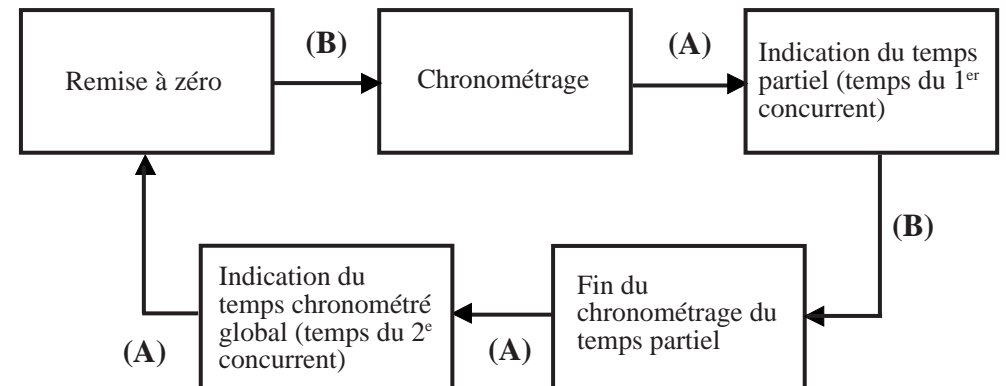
Remise à zéro

(B)

Chronométrage

(A)

Indication du temps partiel (temps du 1$^{er}$ concurrent)

(B)

Fin du chronométrage du temps partiel

(A)

Indication du temps chronométré global (temps du 2$^{e}$ concurrent)

(A)